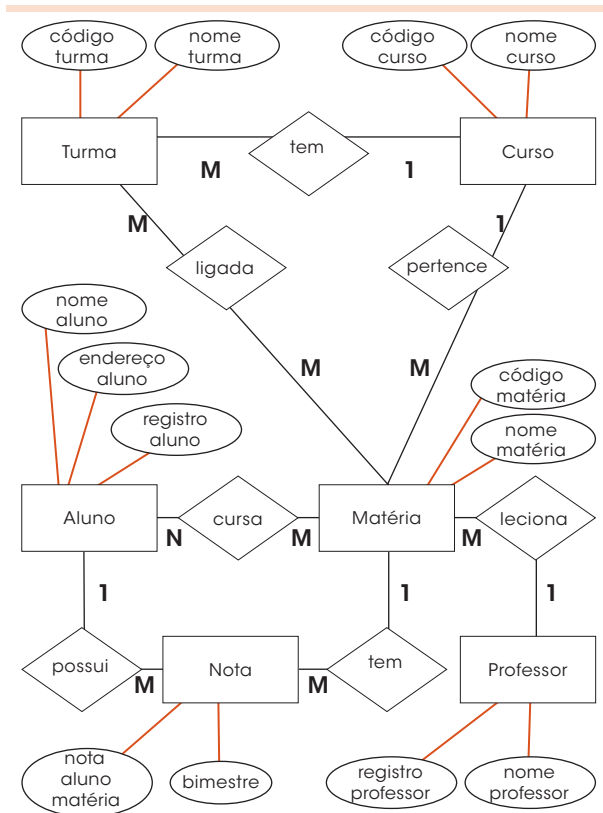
código turma
nome turma
código curso
nome curso
Turma
tem
Curso
M
1
M
1
ligada
pertence
nome aluno
endereço aluno
M
M
código matéria
registro aluno
nome matéria
Aluno
cursa
Matéria
leciona
N
M
M
1
1
1
possui
Nota
tem
Professor
M
M
nota aluno matéria
bimestre
registro professor
nome professor